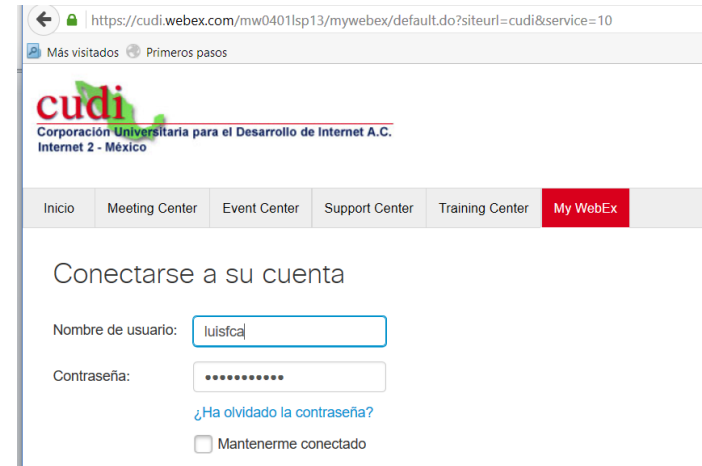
https://cudi.webex.com/mw0401lsp13/mywebex/default.do?siteurl=cudi&service=10

Más visitados Primeros pasos

cudi
Corporación Universitaria para el Desarrollo de Internet A.C.
Internet 2 - México

Inicio Meeting Center Event Center Support Center Training Center My WebEx

Conectarse a su cuenta

Nombre de usuario: luisfca

Contraseña: •••••••••••

¿Ha olvidado la contraseña?

Mantenerme conectado